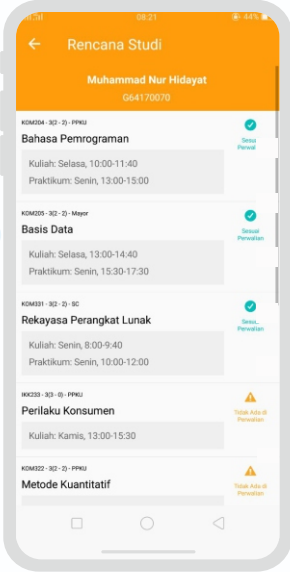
08:21 44%

Rencana Studi

Muhammad Nur Hidayat
G64170070

KOM204 - 3(2 - 2) - PPKU
Bahasa Pemrograman
Sesuai Perwal
Kuliah: Selasa, 10:00-11:40
Praktikum: Senin, 13:00-15:00

KOM205 - 3(2 - 2) - Mayor
Basis Data
Sesuai Perwalian
Kuliah: Selasa, 13:00-14:40
Praktikum: Senin, 15:30-17:30

KOM331 - 3(2 - 2) - SC
Rekayasa Perangkat Lunak
Sesu. Perwalian
Kuliah: Senin, 8:00-9:40
Praktikum: Senin, 10:00-12:00

IKK233 - 3(3 - 0) - PPKU
Perilaku Konsumen
Tidak Ada di Perwalian
Kuliah: Kamis, 13:00-15:30

KOM322 - 3(2 - 2) - PPKU
Metode Kuantitatif
Tidak Ada di Perwalian